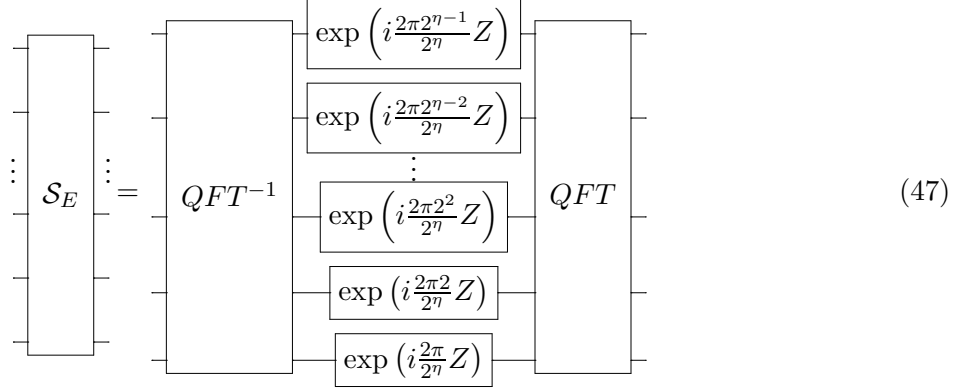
$\vdots$ $\mathcal{S}_E$ $\vdots$ $=$ $QFT^{-1}$

$\exp\left(i\frac{2\pi 2^{\eta-1}}{2^\eta}Z\right)$

$\exp\left(i\frac{2\pi 2^{\eta-2}}{2^\eta}Z\right)$

$\vdots$

$\exp\left(i\frac{2\pi 2^{2}}{2^\eta}Z\right)$

$\exp\left(i\frac{2\pi 2}{2^\eta}Z\right)$

$\exp\left(i\frac{2\pi}{2^\eta}Z\right)$

$QFT$

(47)